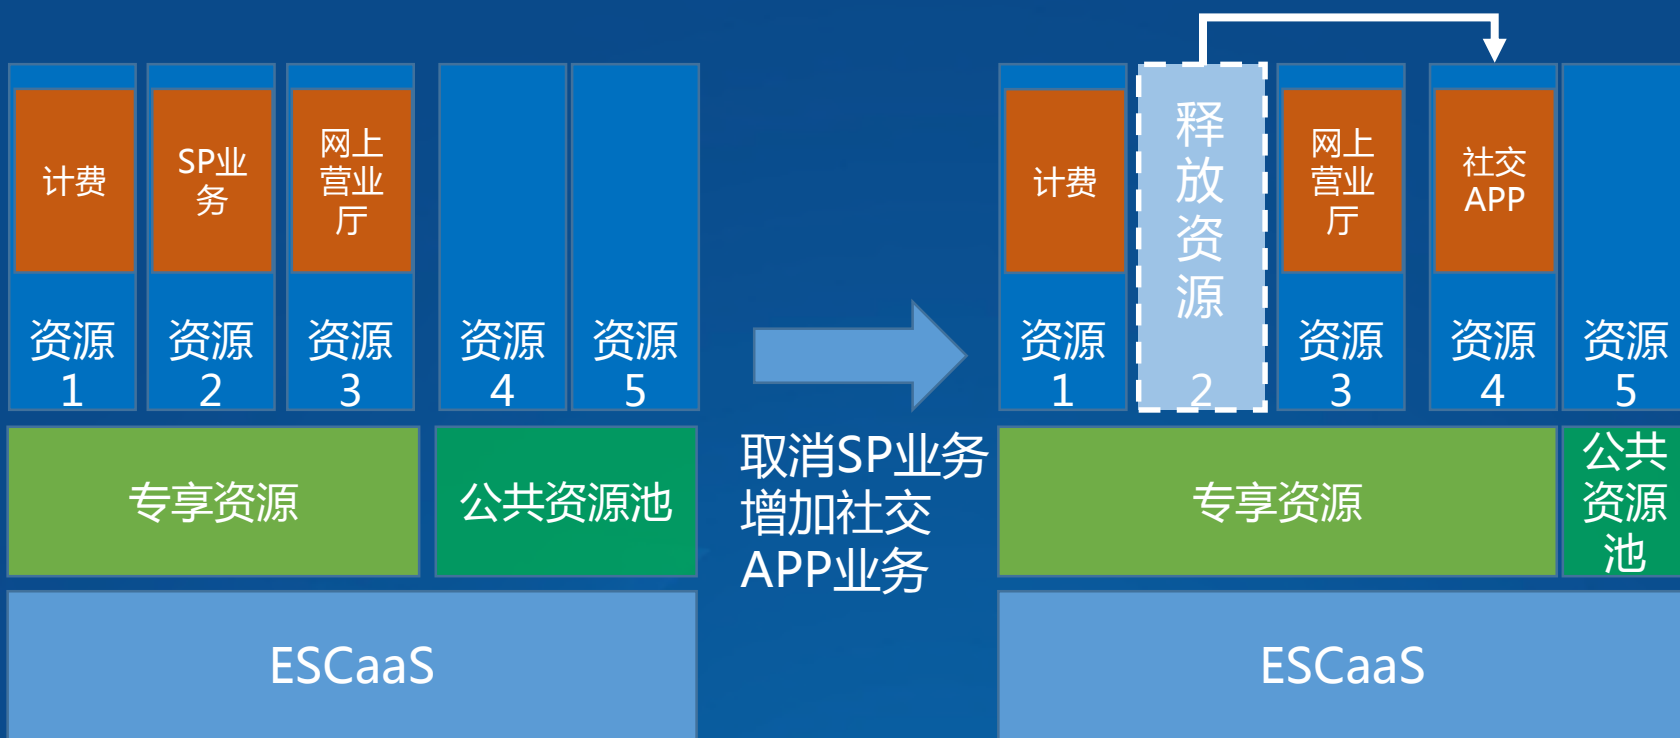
计费

资源 1

SP业务

资源 2

网上营业厅

资源 3

资源 4

资源 5

专享资源

公共资源池

ESCaaS

取消SP业务
增加社交
APP业务

计费

资源 1

释放资源

2

网上营业厅

资源 3

社交APP

资源 4

资源 5

专享资源

公共资源池

ESCaaS